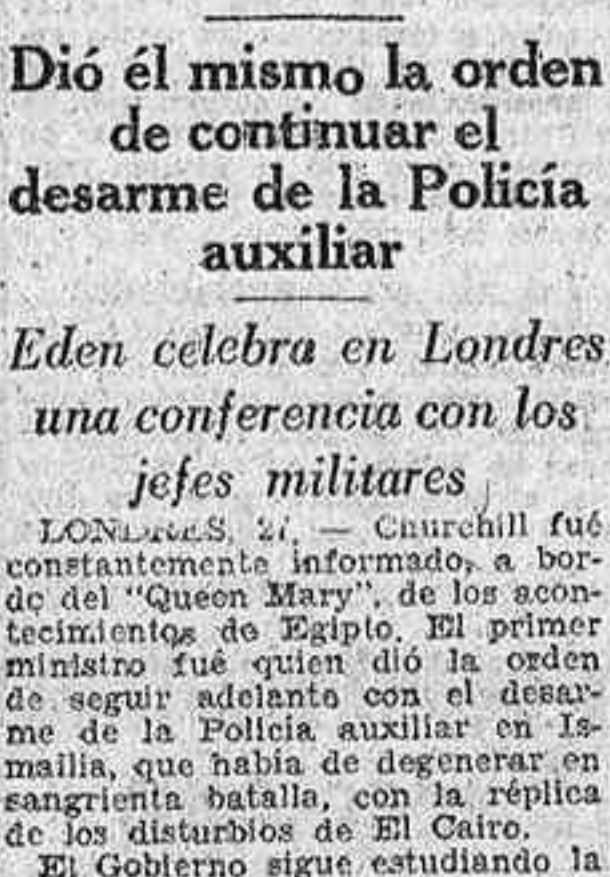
Dió él mismo la orden de continuar el desarme de la Policía auxiliar

Eden celebra en Londres una conferencia con los jefes militares

LONDRES, 27. — Churchill fué constantemente informado, a bordo del "Queen Mary", de los acontecimientos de Egipto. El primer ministro fué quien dió la orden de seguir adelante con el desarme de la Policía auxiliar en Ismailia, que había de degenerar en sangrienta batalla, con la réplica de los disturbios de El Cairo.

El Gobierno sigue estudiando la